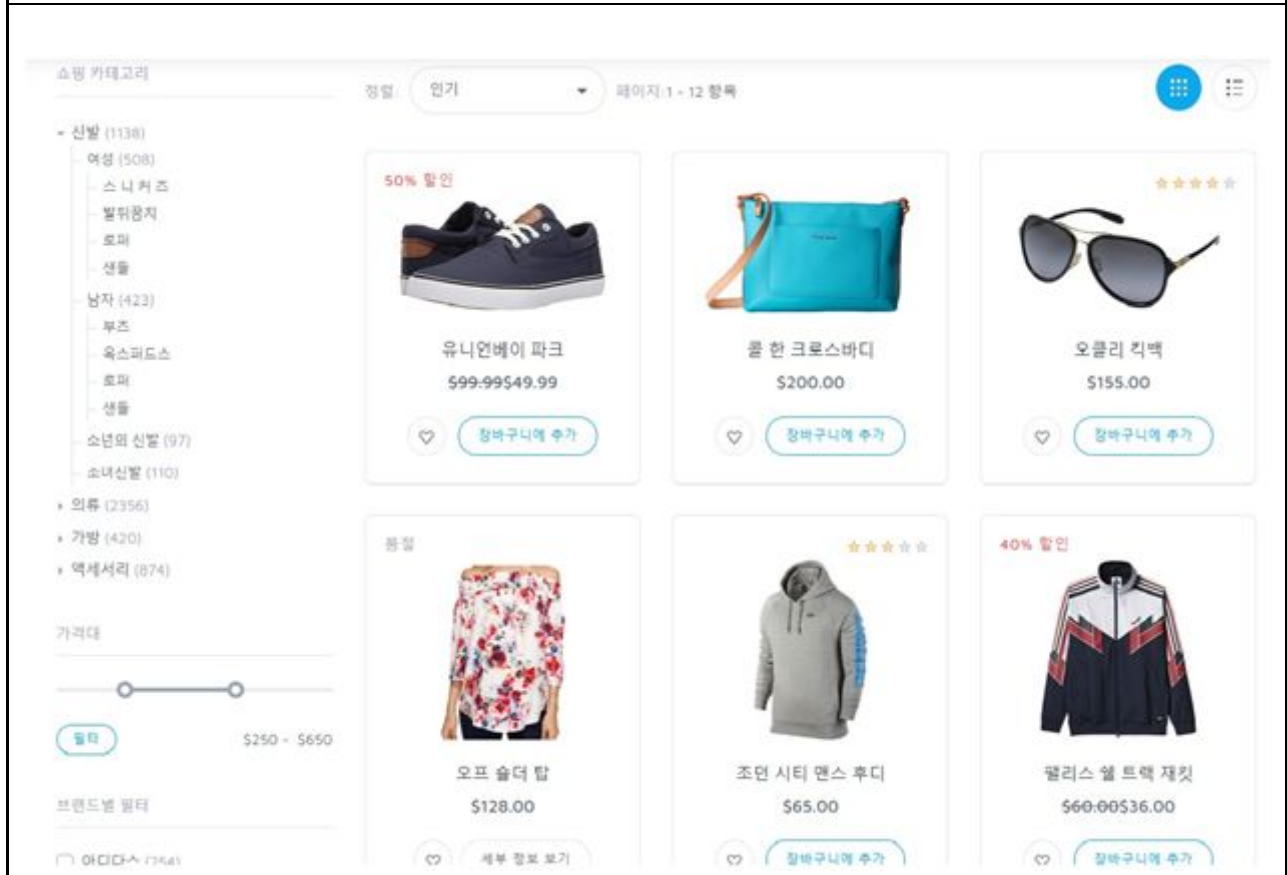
쇼핑 카테고리

- 신발 (1138)
여성 (508)
스니커즈
발뒤꿈치
로퍼
샌들
남자 (423)
부츠
옥스퍼드스
로퍼
샌들
소년의 신발 (97)
소녀신발 (110)
› 의류 (2356)
› 가방 (420)
› 액세서리 (874)

가격대

필터 $250 - $650

브랜드별 필터

아디다스 (254)

정렬: 인기 페이지:1 - 12 항목

50% 할인
유니언베이 파크
~~$99.99~~$49.99
장바구니에 추가

콜 한 크로스바디
$200.00
장바구니에 추가

오클리 킥백
$155.00
장바구니에 추가

품절
오프 숄더 탑
$128.00
세부 정보 보기

조던 시티 맨스 후디
$65.00
장바구니에 추가

40% 할인
팔리스 웰 트랙 재킷
~~$60.00~~$36.00
장바구니에 추가